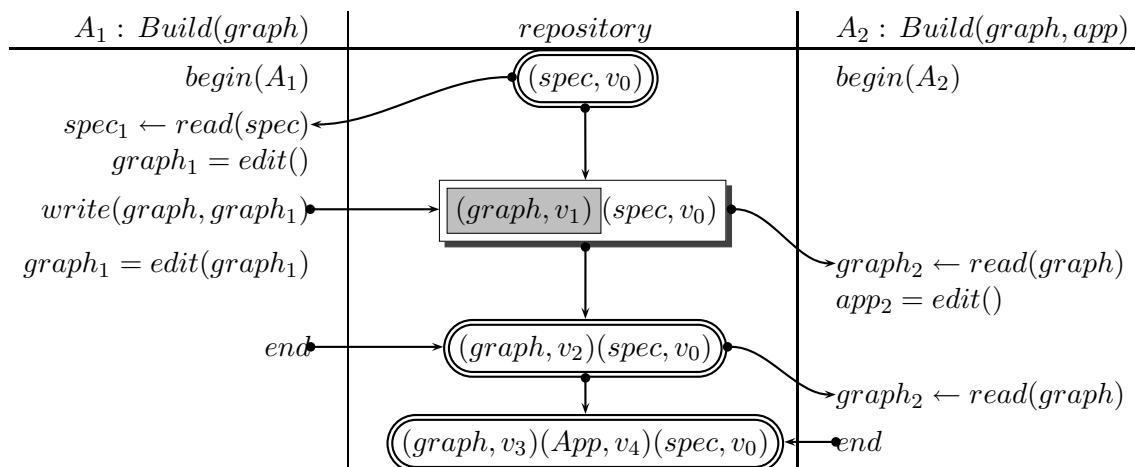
$A_1 : Build(graph)$

$begin(A_1)$

$spec_1 \leftarrow read(spec)$

$graph_1 = edit()$

$write(graph, graph_1)$

$graph_1 = edit(graph_1)$

$end$

$repository$

$(spec, v_0)$

$(graph, v_1)(spec, v_0)$

$(graph, v_2)(spec, v_0)$

$(graph, v_3)(App, v_4)(spec, v_0)$

$A_2 : Build(graph, app)$

$begin(A_2)$

$graph_2 \leftarrow read(graph)$

$app_2 = edit()$

$graph_2 \leftarrow read(graph)$

$end$